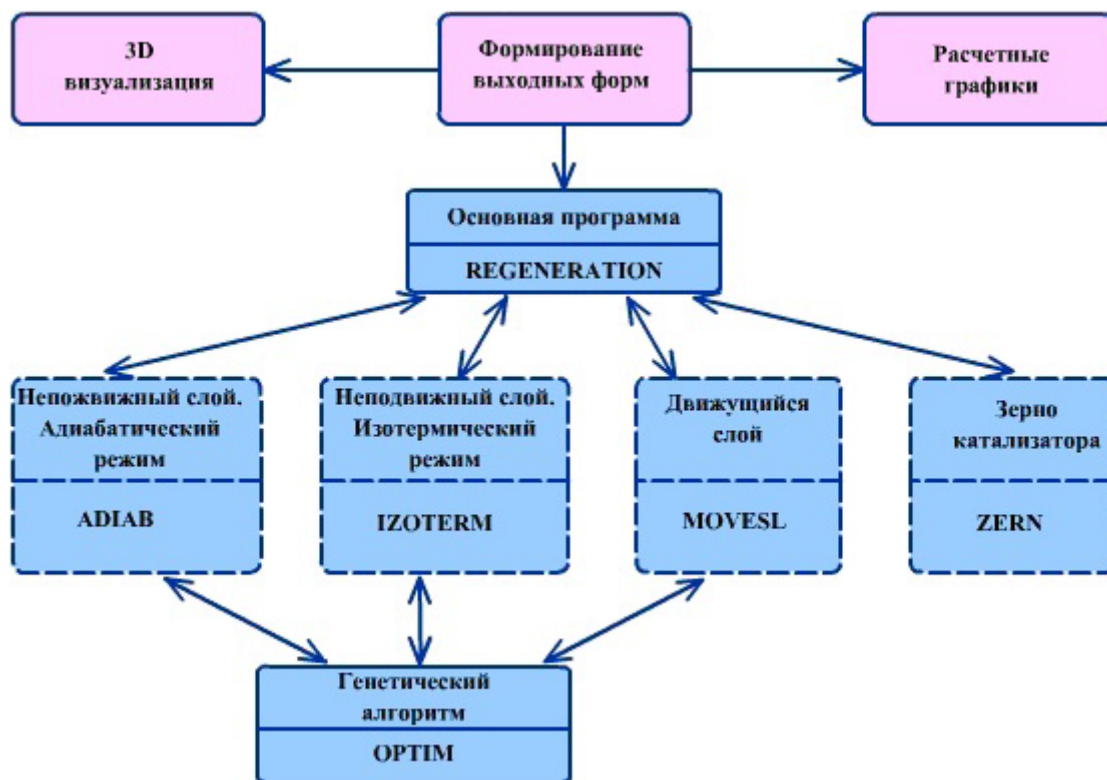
3D визуализация

Формирование выходных форм

Расчетные графики

Основная программа

REGENERATION

Непожвижный слой. Адиабатический режим

ADIAB

Неподвижный слой. Изотермический режим

IZOTERM

Движущийся слой

MOVESL

Зерно катализатора

ZERN

Генетический алгоритм

OPTIM